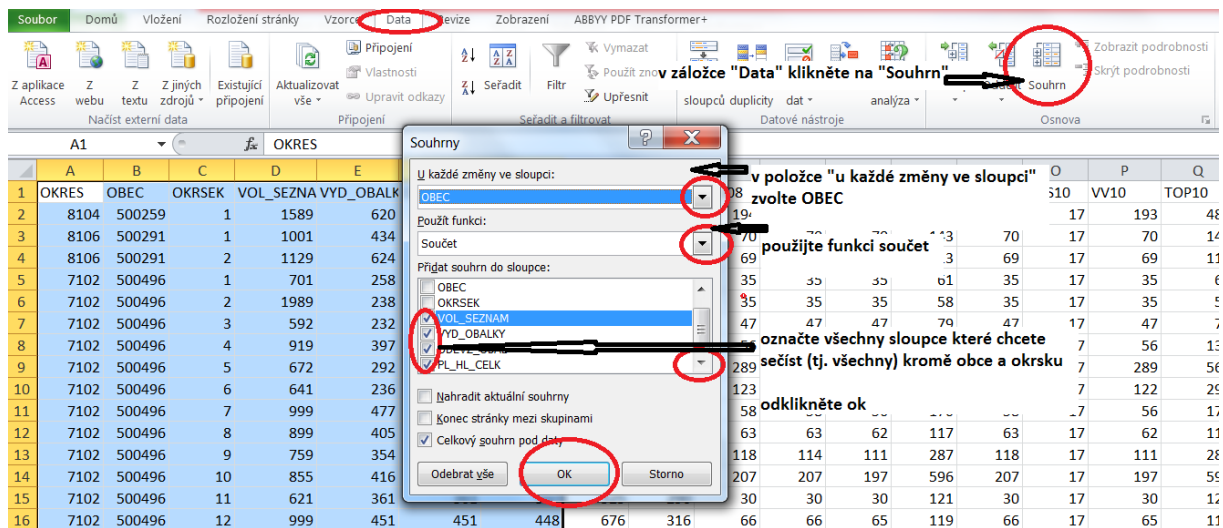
Soubor Domů Vložení Rozložení stránky Vzorce Data Revize Zobrazení ABBYY PDF Transformer+

Z aplikace Access Z webu Z textu Z jiných zdrojů Existující připojení
Načíst externí data
Aktualizovat vše
Připojení Vlastnosti Upravit odkazy
Připojení
Seřadit Filtr
Vymazat Použít znovu Upřesnit
Seřadit a filtrovat
sloupců duplicity dat analýza
Datové nástroje
Souhrn
Zobrazit podrobnosti Skrýt podrobnosti
Osnova

v záložce "Data" klikněte na "Souhrn"

A1 $f_x$ OKRES

| | A | B | C | D | E |
|---|---|---|---|---|---|
| 1 | OKRES | OBEC | OKRSEK | VOL_SEZNA | VYD_OBALK |
| 2 | 8104 | 500259 | 1 | 1589 | 620 |
| 3 | 8106 | 500291 | 1 | 1001 | 434 |
| 4 | 8106 | 500291 | 2 | 1129 | 624 |
| 5 | 7102 | 500496 | 1 | 701 | 258 |
| 6 | 7102 | 500496 | 2 | 1989 | 238 |
| 7 | 7102 | 500496 | 3 | 592 | 232 |
| 8 | 7102 | 500496 | 4 | 919 | 397 |
| 9 | 7102 | 500496 | 5 | 672 | 292 |
| 10 | 7102 | 500496 | 6 | 641 | 236 |
| 11 | 7102 | 500496 | 7 | 999 | 477 |
| 12 | 7102 | 500496 | 8 | 899 | 405 |
| 13 | 7102 | 500496 | 9 | 759 | 354 |
| 14 | 7102 | 500496 | 10 | 855 | 416 |
| 15 | 7102 | 500496 | 11 | 621 | 361 |
| 16 | 7102 | 500496 | 12 | 999 | 451 |

Souhrny
U každé změny ve sloupci:
OBEC
Použít funkci:
Součet
Přidat souhrn do sloupce:
OBEC
OKRSEK
VOL_SEZNAM
VYD_OBALKY
ODEVZ_OBAL
PL_HL_CELK
Nahradit aktuální souhrny
Konec stránky mezi skupinami
Celkový souhrn pod daty
Odebrat vše OK Storno

v položce "u každé změny ve sloupci" zvolte OBEC
použijte funkci součet
označte všechny sloupce které chcete sečíst (tj. všechny) kromě obce a okrsku
odklikněte ok

| O | P | Q |
|---|---|---|
| S10 | VV10 | TOP10 |
| 17 | 193 | 48 |
| 17 | 70 | 14 |
| 17 | 69 | 11 |
| 17 | 35 | 6 |
| 17 | 35 | 6 |
| 17 | 47 | 7 |
| 17 | 56 | 13 |
| 17 | 289 | 56 |
| 17 | 122 | 29 |
| 17 | 56 | 11 |
| 17 | 62 | 11 |
| 17 | 111 | 28 |
| 17 | 197 | 59 |
| 17 | 30 | 12 |
| 17 | 65 | 11 |

451 448 676 316 66 66 65 119 66